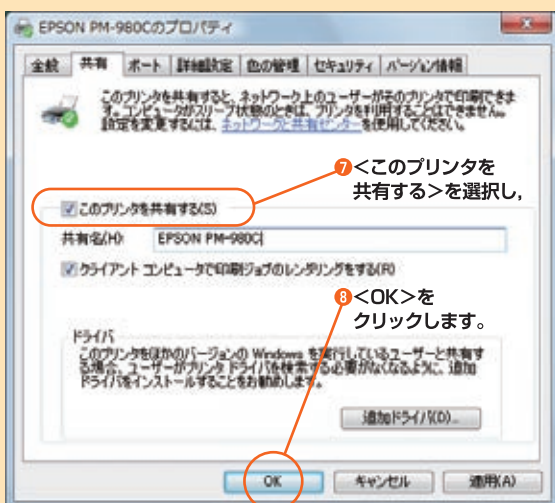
EPSON PM-980Cのプロパティ

全般 | 共有 | ポート | 詳細設定 | 色の管理 | セキュリティ | バージョン情報

このプリンタを共有すると、ネットワーク上のユーザーがこのプリンタで印刷できます。コンピュータがスリープ状態のときは、プリンタを利用することはできません。設定を変更するには、ネットワークと共有センターを使用してください。

❼<このプリンタを共有する>を選択し,

☑ このプリンタを共有する(S)

共有名(H): EPSON PM-980C

☑ クライアント コンピュータで印刷ジョブのレンダリングをする(R)

❽<OK>をクリックします。

ドライバ
このプリンタをほかのバージョンの Windows を実行しているユーザーと共有する場合、ユーザーがプリンタ ドライバを検索する必要がなくなるように、追加ドライバをインストールすることをお勧めします。

追加ドライバ(D)...

OK | キャンセル | 適用(A)